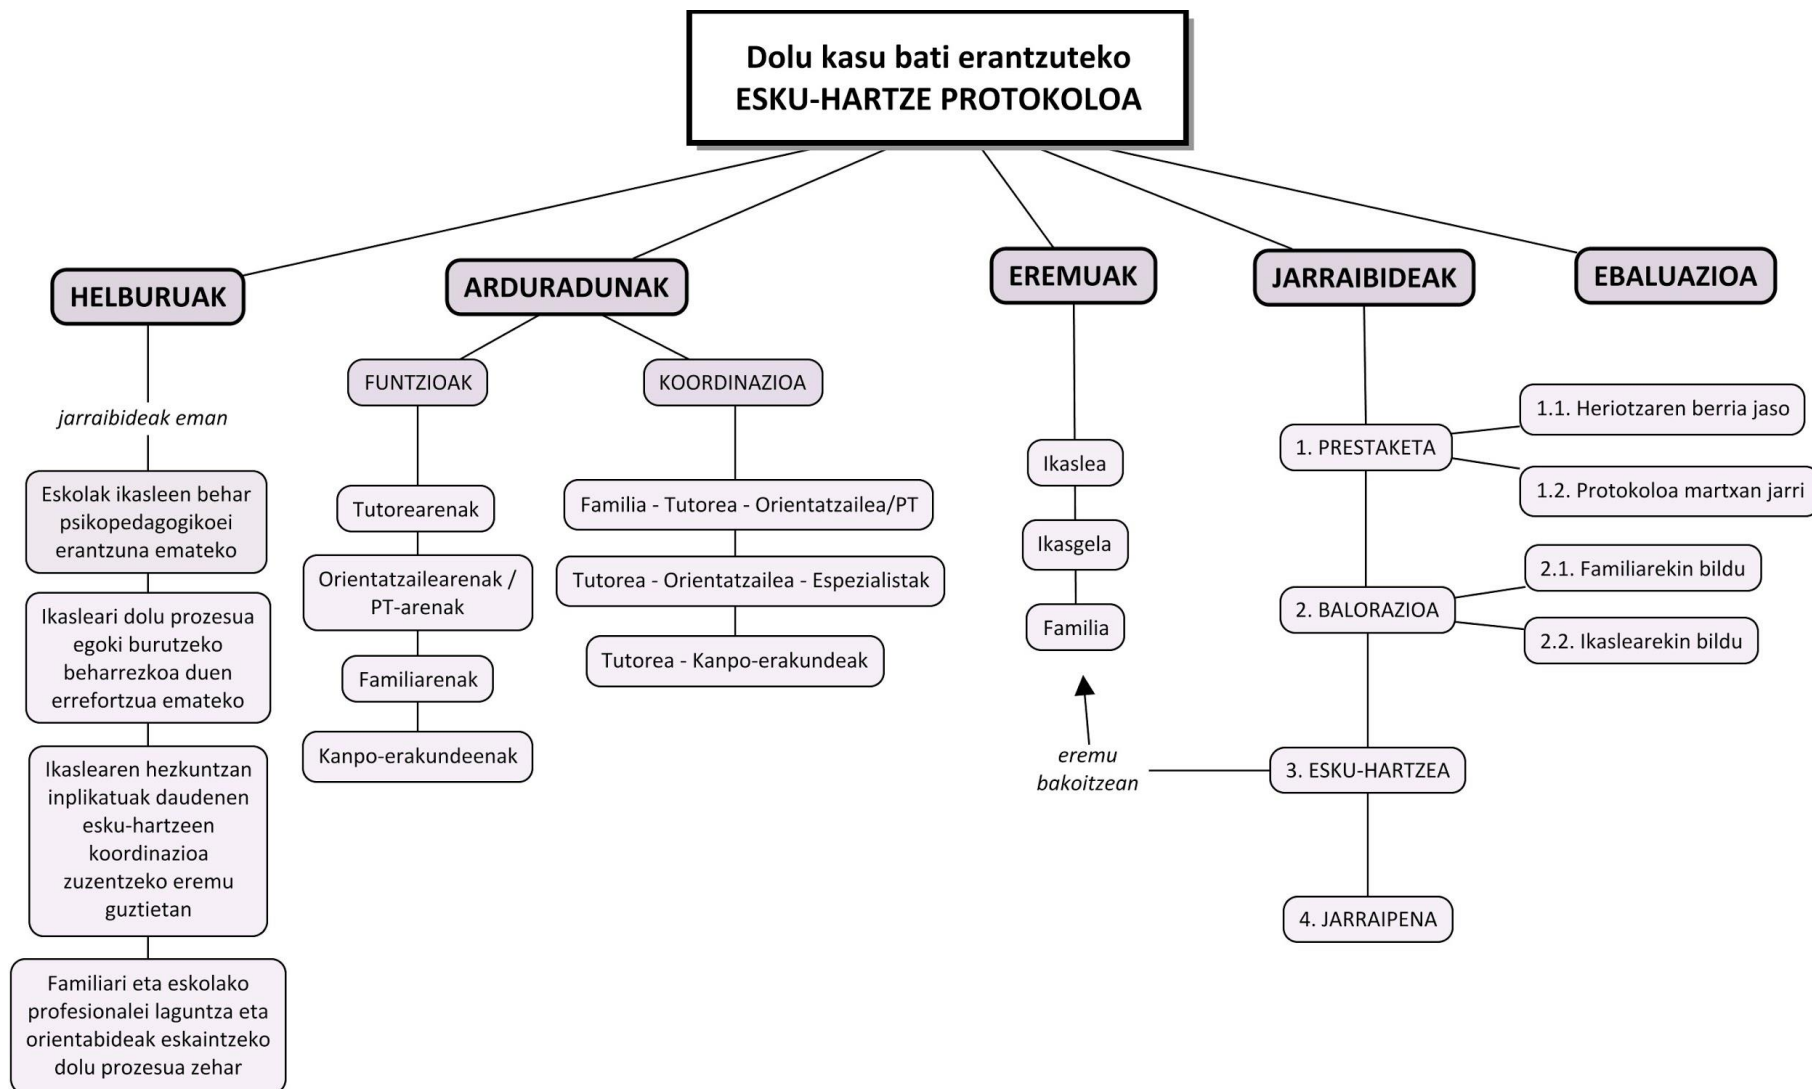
Dolu kasu bati erantzuteko
ESKU-HARTZE PROTOKOLOA

HELBURUAK

jarraibideak eman

Eskolak ikasleen behar psikopedagogikoei erantzuna emateko

Ikasleari dolu prozesua egoki burutzeko beharrezkoa duen errefortzua emateko

Ikaslearen hezkuntzan inplikatuak daudenen esku-hartzeen koordinazioa zuzentzeko eremu guztietan

Familiari eta eskolako profesionalei laguntza eta orientabideak eskaintzeko dolu prozesua zehar

ARDURADUNAK

FUNTZIOAK

Tutorearenak

Orientatzailearenak / PT-arenak

Familiarenak

Kanpo-erakundeenak

KOORDINAZIOA

Familia - Tutorea - Orientatzailea/PT

Tutorea - Orientatzailea - Espezialistak

Tutorea - Kanpo-erakundeak

EREMUAK

Ikaslea

Ikasgela

Familia

eremu bakoitzean

JARRAIBIDEAK

1. PRESTAKETA

1.1. Heriotzaren berria jaso

1.2. Protokoloa martxan jarri

2. BALORAZIOA

2.1. Familiarekin bildu

2.2. Ikaslearekin bildu

3. ESKU-HARTZEA

4. JARRAIPENA

EBALUAZIOA